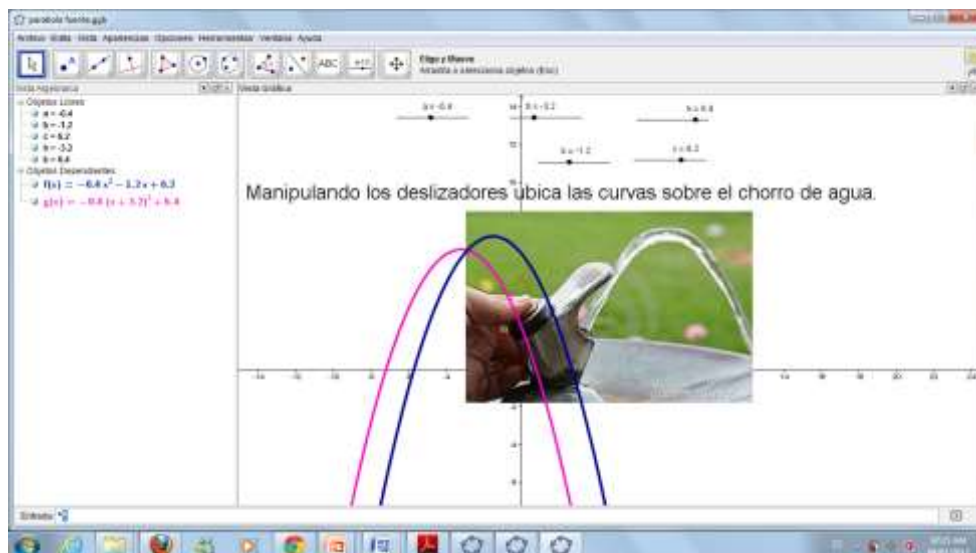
parabola fuente.ggb

Archivo Edita Vista Apariencias Opciones Herramientas Ventana Ayuda

ABC

Elige y Mueve
Arrastra o selecciona objetos (Esc)

Vista Algebraica

Vista Gráfica

Objetos Libres
a = -0.4
b = -1.2
c = 6.2
h = -3.2
k = 8.4
Objetos Dependientes
$f(x) = -0.4x^2 - 1.2x + 6.2$
$g(x) = -0.8(x + 3.2)^2 + 8.4$

a = -0.4

h = -3.2

k = 8.4

b = -1.2

c = 6.2

Manipulando los deslizadores ubica las curvas sobre el chorro de agua.

Entrada: